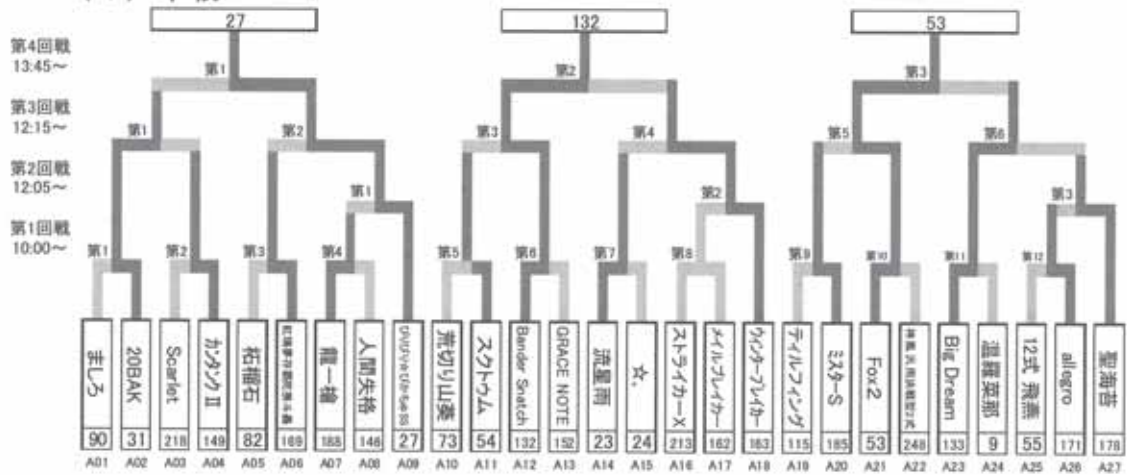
27

132

53

第4回戦
13:45～

第3回戦
12:15～

第2回戦
12:05～

第1回戦
10:00～

第1
第1
第2
第1
第1
第2
第3
第4
第2
第3
第4
第5
第6
第7
第8
第2
第3
第5
第6
第9
第10
第11
第12
第3

ましろ
20BAK
Scarlet
カンタックII
祐福石
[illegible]
龍一槍
人間失格
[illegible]
荒切り山葵
スクトゥム
Bander Snatch
GRACE NOTE
流星雨
☆。
ストライカーX
メイルブレイカー
ウィンターブレイカー
ティルフィング
ミスターS
Fox2
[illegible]
Big Dream
温羅栗部
12式 飛燕
allegro
聖海苔

90
31
218
149
82
169
188
148
27
73
54
132
152
23
24
213
162
163
115
185
53
248
133
9
55
171
178

A01
A02
A03
A04
A05
A06
A07
A08
A09
A10
A11
A12
A13
A14
A15
A16
A17
A18
A19
A20
A21
A22
A23
A24
A25
A26
A27